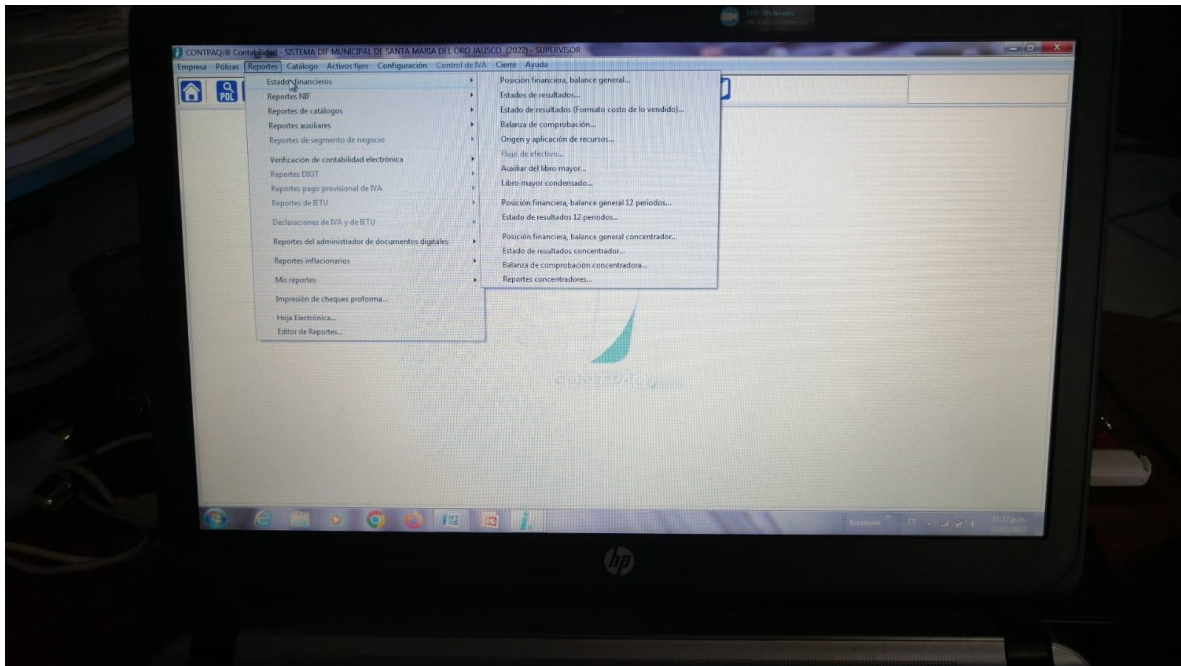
HD Webcam

CONTPAQ® Contabilidad - SISTEMA DIF MUNICIPAL DE SANTA MARIA DEL ORO JALISCO (2022) - SUPERVISOR

Empresa Pólizas Reportes Catálogo Activos fijos Configuración Control de IVA Cierre Ayuda

POL

Estados financieros
Reportes NIF
Reportes de catálogos
Reportes auxiliares
Reportes de segmento de negocio
Verificación de contabilidad electrónica
Reportes DIOT
Reportes pago provisional de IVA
Reportes de IETU
Declaraciones de IVA y de IETU
Reportes del administrador de documentos digitales
Reportes inflacionarios
Mis reportes
Impresión de cheques proforma...
Hoja Electrónica...
Editor de Reportes...

Posición financiera, balance general...
Estados de resultados...
Estado de resultados (Formato costo de lo vendido)...
Balanza de comprobación...
Origen y aplicación de recursos...
Flujo de efectivo...
Auxiliar del libro mayor...
Libro mayor condensado...
Posición financiera, balance general 12 periodos...
Estado de resultados 12 periodos...
Posición financiera, balance general concentrador...
Estado de resultados concentrador...
Balanza de comprobación concentradora...
Reportes concentradores...

CONTPAQ i

Escritorio ES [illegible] p.m. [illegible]

hp